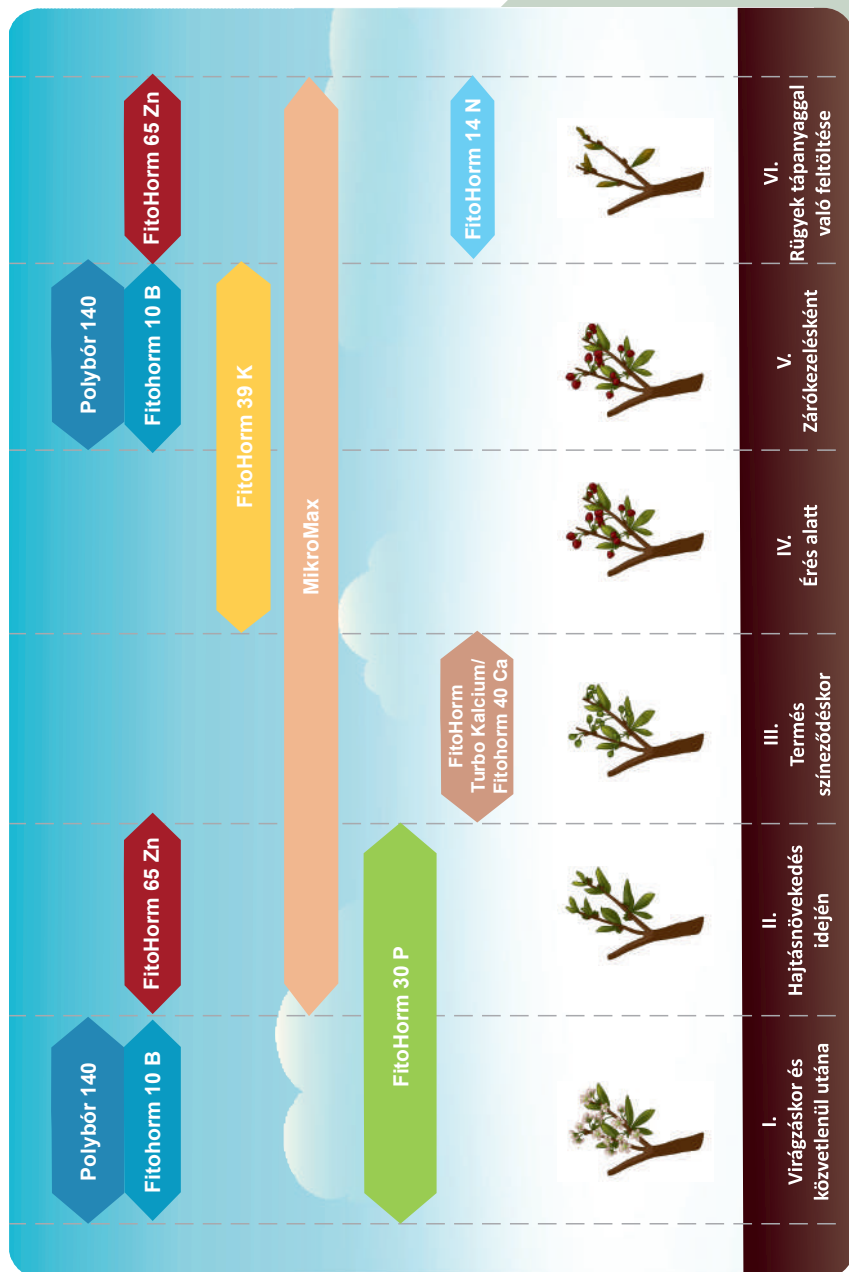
I.
Virágzáskor és közvetlenül utána

II.
Hajtásnövekedés idején

III.
Termés színeződéskor

IV.
Érés alatt

V.
Zárókezelésként

VI.
Rügyek tápanyaggal való feltöltése

Polybór 140
Fitohorm 10 B

FitoHorm 65 Zn

FitoHorm 30 P

MikroMax

FitoHorm
Turbo Kalcium/
Fitohorm 40 Ca

FitoHorm 39 K

Polybór 140
Fitohorm 10 B

FitoHorm 65 Zn

FitoHorm 14 N